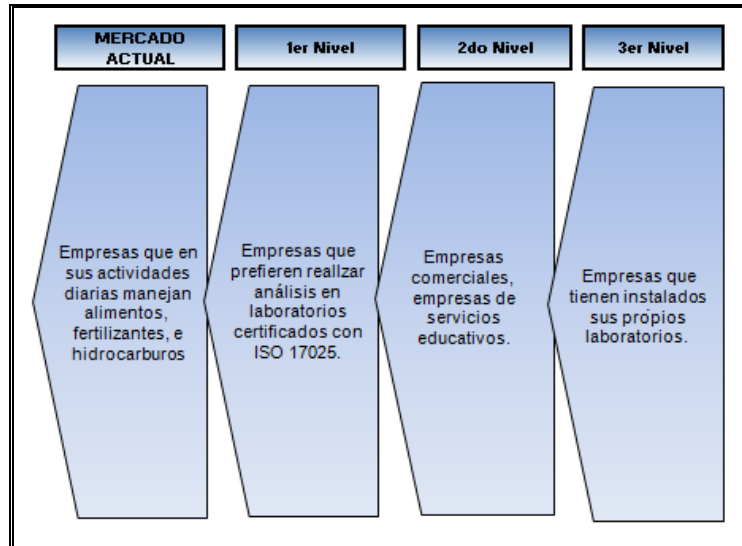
MERCADO ACTUAL

1er Nivel

2do Nivel

3er Nivel

Empresas que en sus actividades diarias manejan alimentos, fertilizantes, e hidrocarburos

Empresas que prefieren reallzar análisis en laboratorios certificados con ISO 17025.

Empresas comerciales, empresas de servicios educativos.

Empresas que tienen instalados sus propios laboratorios.